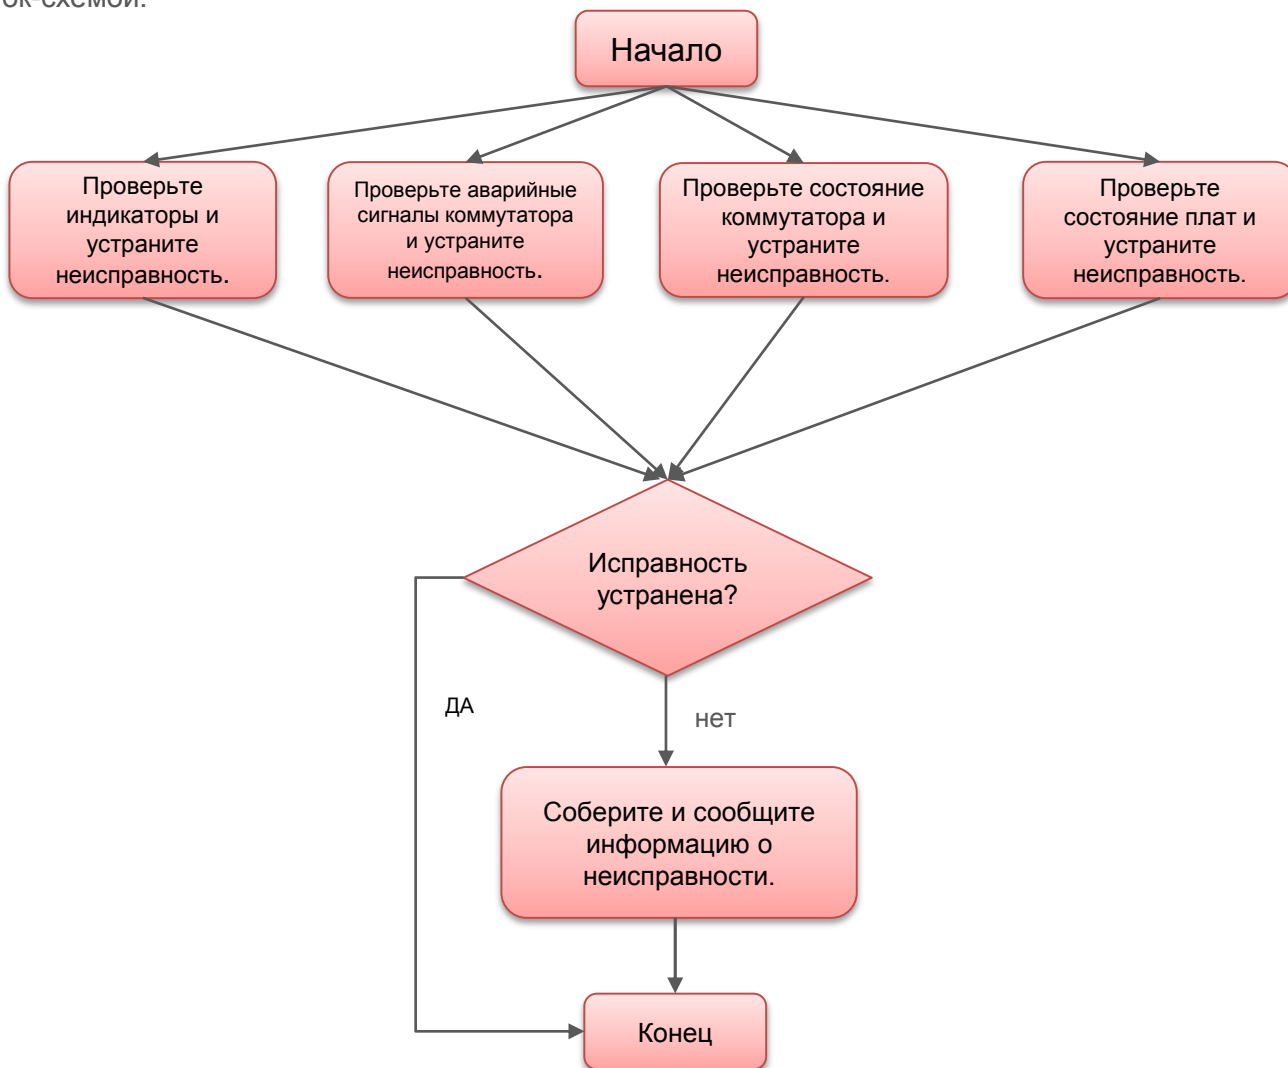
ок-схемой.

Начало

Проверьте индикаторы и устраните неисправность.

Проверьте аварийные сигналы коммутатора и устраните неисправность.

Проверьте состояние коммутатора и устраните неисправность.

Проверьте состояние плат и устраните неисправность.

Исправность устранена?

ДА

нет

Соберите и сообщите информацию о неисправности.

Конец